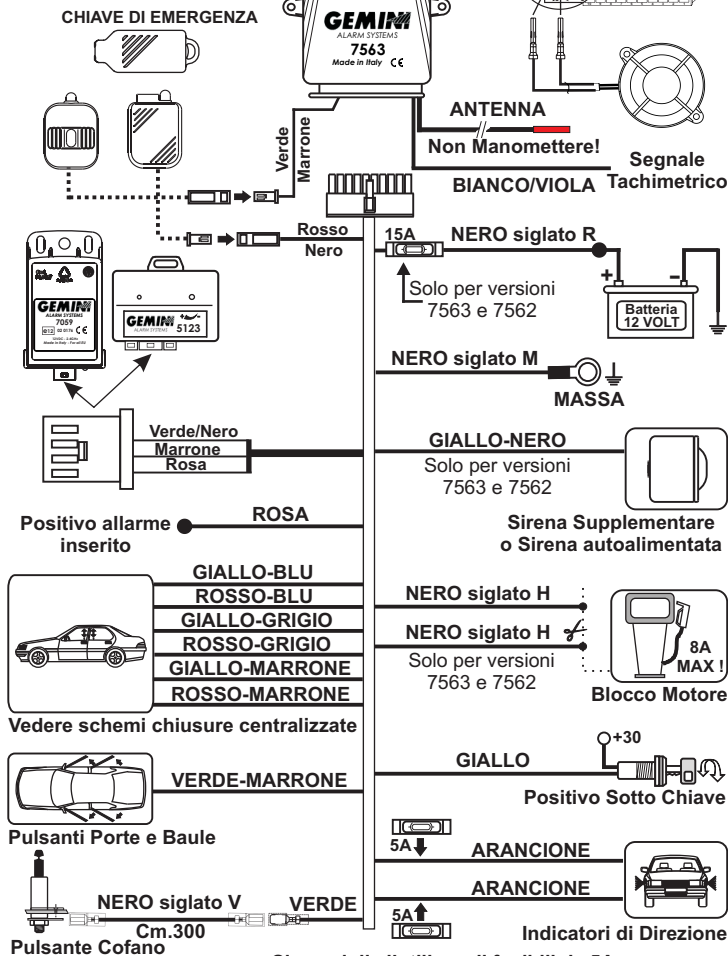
CHIAVE DI EMERGENZA

GEMINI
ALARM SYSTEMS
7563
Made in Italy CE

ANTENNA
Non Manomettere!
Segnale Tachimetrico
BIANCO/VIOLA

Verde
Marrone

Rosso
Nero

15A
NERO siglato R
Solo per versioni 7563 e 7562

+ –
Batteria 12 VOLT

GEMINI
ALARM SYSTEMS
7059

GEMINI
ALARM SYSTEMS
5123

NERO siglato M
MASSA

Verde/Nero
Marrone
Rosa

GIALLO-NERO
Solo per versioni 7563 e 7562

Positivo allarme inserito
ROSA

Sirena Supplementare o Sirena autoalimentata

GIALLO-BLU
ROSSO-BLU
GIALLO-GRIGIO
ROSSO-GRIGIO
GIALLO-MARRONE
ROSSO-MARRONE

NERO siglato H
NERO siglato H
Solo per versioni 7563 e 7562
8A MAX !
Blocco Motore

Vedere schemi chiusure centralizzate

+30
GIALLO
VERDE-MARRONE
Positivo Sotto Chiave

Pulsanti Porte e Baule

5A
ARANCIONE
ARANCIONE
5A

NERO siglato V
VERDE
Cm.300

Pulsante Cofano
Indicatori di Direzione